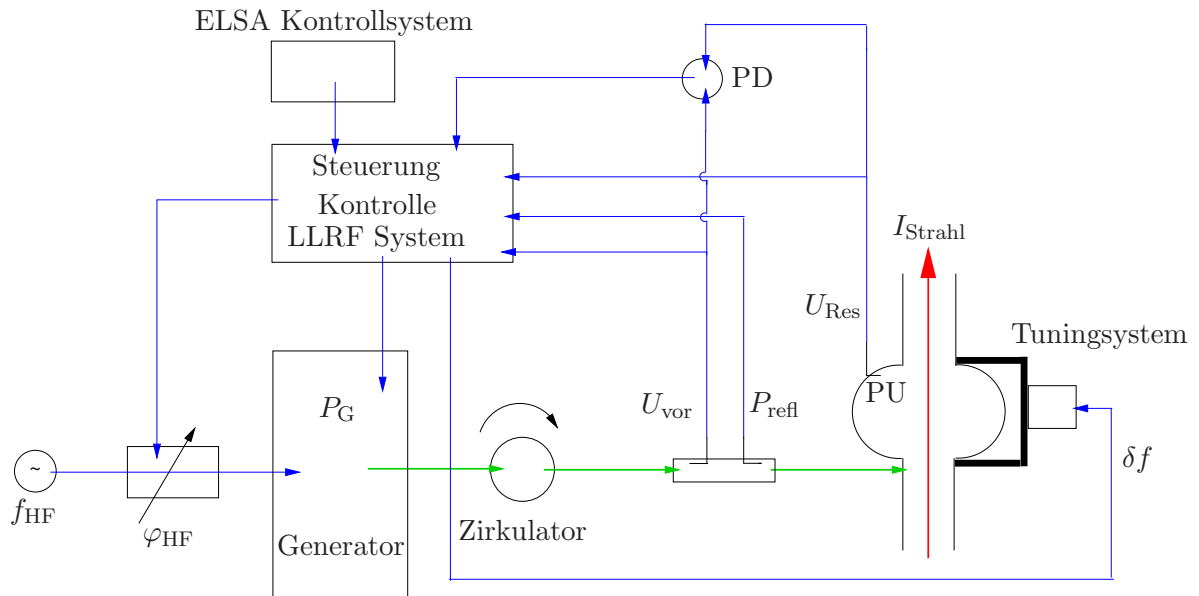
ELSA Kontrollsystem

PD

Steuerung
Kontrolle
LLRF System

$I_{\text{Strahl}}$

$U_{\text{Res}}$

Tuningsystem

PU

$U_{\text{vor}}$

$P_{\text{refl}}$

$P_{\text{G}}$

~

$f_{\text{HF}}$

$\varphi_{\text{HF}}$

Generator

Zirkulator

$\delta f$